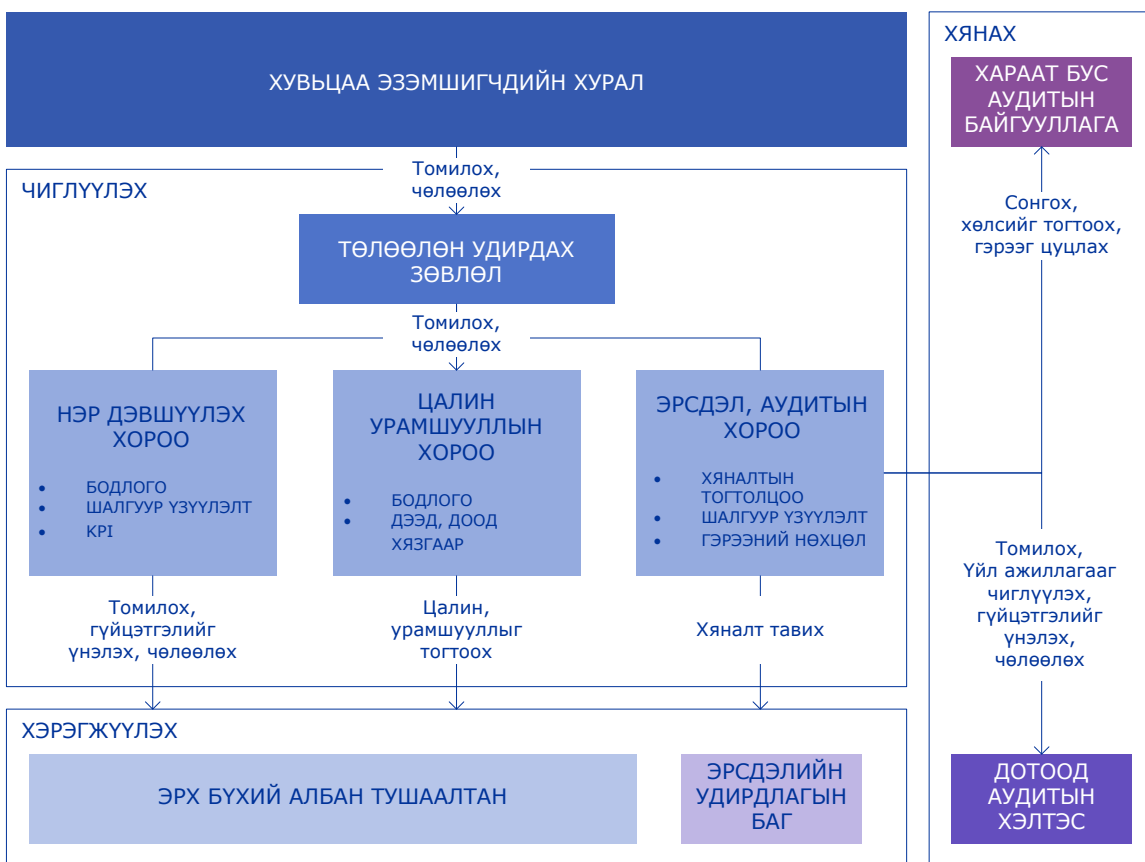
ХУВЬЦАА ЭЗЭМШИГЧДИЙН ХУРАЛ

Томилох, чөлөөлөх

ЧИГЛҮҮЛЭХ

ТӨЛӨӨЛӨН УДИРДАХ ЗӨВЛӨЛ

Томилох, чөлөөлөх

НЭР ДЭВШҮҮЛЭХ ХОРОО
- БОДЛОГО
- ШАЛГУУР ҮЗҮҮЛЭЛТ
- KPI

ЦАЛИН УРАМШУУЛЛЫН ХОРОО
- БОДЛОГО
- ДЭЭД, ДООД ХЯЗГААР

ЭРСДЭЛ, АУДИТЫН ХОРОО
- ХЯНАЛТЫН ТОГТОЛЦОО
- ШАЛГУУР ҮЗҮҮЛЭЛТ
- ГЭРЭЭНИЙ НӨХЦӨЛ

Томилох, гүйцэтгэлийг үнэлэх, чөлөөлөх

Цалин, урамшууллыг тогтоох

Хяналт тавих

ХЭРЭГЖҮҮЛЭХ

ЭРХ БҮХИЙ АЛБАН ТУШААЛТАН

ЭРСДЭЛИЙН УДИРДЛАГЫН БАГ

ХЯНАХ

ХАРААТ БУС АУДИТЫН БАЙГУУЛЛАГА

Сонгох, хөлсийг тогтоох, гэрээг цуцлах

Томилох, Үйл ажиллагааг чиглүүлэх, гүйцэтгэлийг үнэлэх, чөлөөлөх

ДОТООД АУДИТЫН ХЭЛТЭС